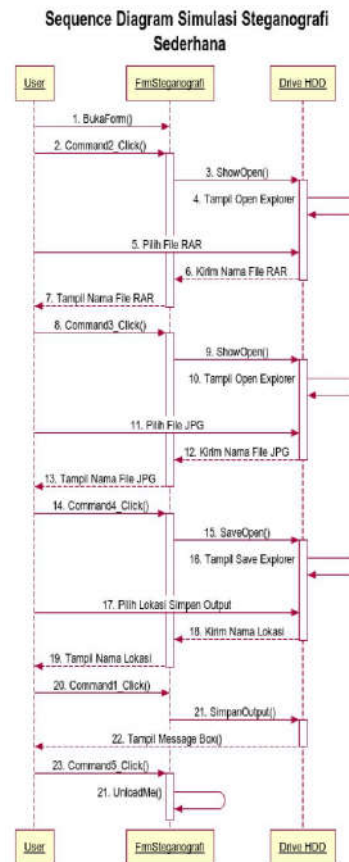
Sequence Diagram Simulasi Steganografi Sederhana

User

FrmSteganografi

Drive HDD

1. BukaForm()

2. Command2_Click()

3. ShowOpen()

4. Tampil Open Explorer

5. Pilih File RAR

6. Kirim Nama File RAR

7. Tampil Nama File RAR

8. Command3_Click()

9. ShowOpen()

10. Tampil Open Explorer

11. Pilih File JPG

12. Kirim Nama File JPG

13. Tampil Nama File JPG

14. Command4_Click()

15. SaveOpen()

16. Tampil Save Explorer

17. Pilih Lokasi Simpen Output

18. Kirim Nama Lokasi

19. Tampil Nama Lokasi

20. Command1_Click()

21. SimpanOutput()

22. Tampil Message Box()

23. Command5_Click()

21. UnloadMe()

User

FrmSteganografi

Drive HDD